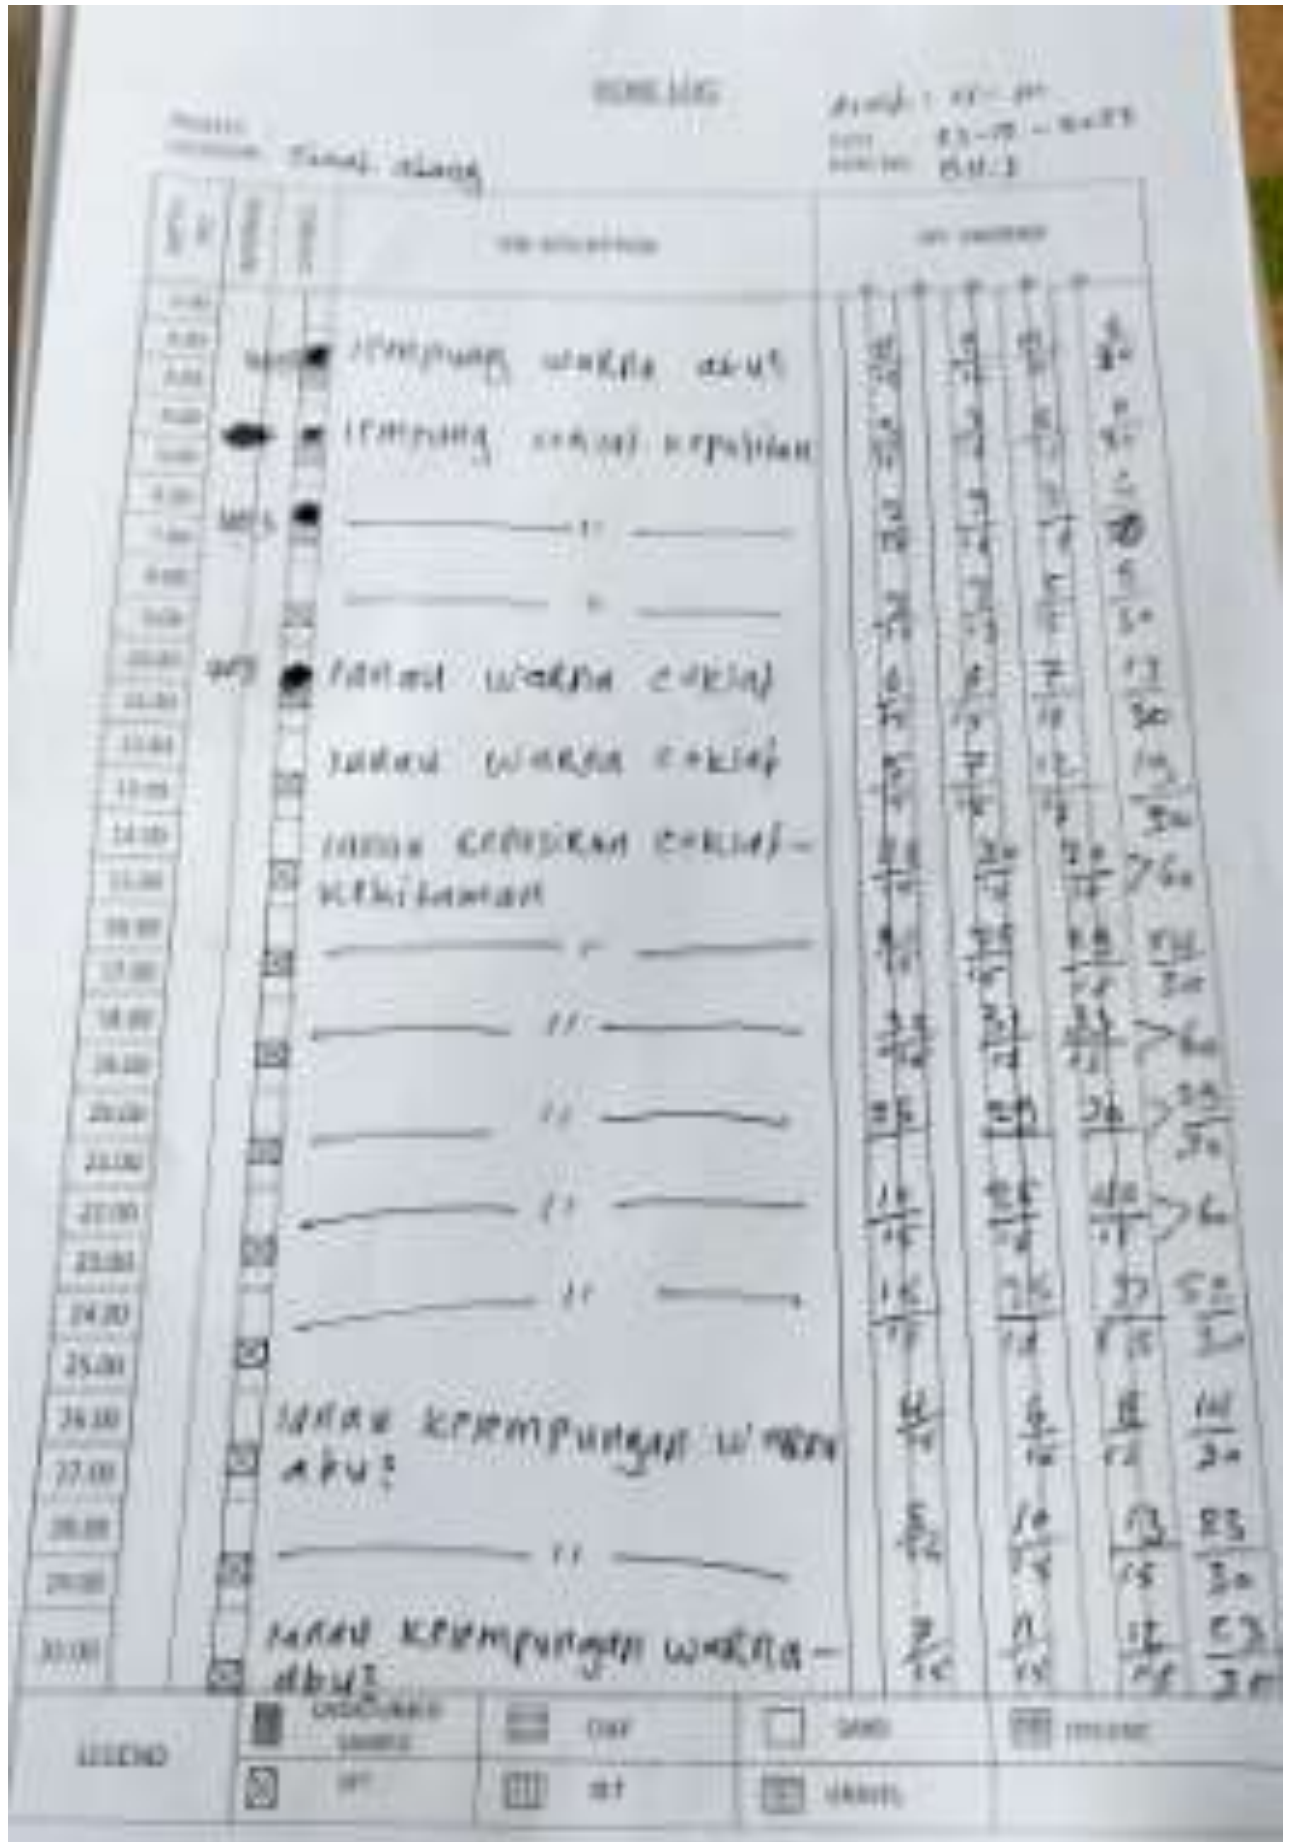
BORELOG

PROJECT: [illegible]
LOCATION: Tanah Abang

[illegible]
DATE: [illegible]
BORING NO: BH-1

| DEPTH (M) | SAMPLE | LEGEND | SOIL DESCRIPTION | SPT VALUE |
|---|---|---|---|---|
| 1.00 | | | | |
| 2.00 | | | | |
| 3.00 | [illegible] | | Lempung warna abu2 | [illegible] |
| 4.00 | | | | |
| 5.00 | | | Lempung coklat kepsihan | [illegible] |
| 6.00 | | | | |
| 7.00 | UDS | | — " — | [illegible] |
| 8.00 | | | | |
| 9.00 | | | — " — | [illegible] |
| 10.00 | UDS | | Lanau warna coklat | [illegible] |
| 11.00 | | | | |
| 12.00 | | | Lanau warna coklat | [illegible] |
| 13.00 | | | | |
| 14.00 | | | Lanau kepasiran coklat-kehitaman | >60 |
| 15.00 | | | | |
| 16.00 | | | — " — | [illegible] |
| 17.00 | | | | |
| 18.00 | | | — " — | >60 |
| 19.00 | | | | |
| 20.00 | | | — " — | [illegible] |
| 21.00 | | | | |
| 22.00 | | | — " — | >60 |
| 23.00 | | | | |
| 24.00 | | | — " — | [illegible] |
| 25.00 | | | | |
| 26.00 | | | Lanau kelempungan warna abu2 | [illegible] |
| 27.00 | | | | |
| 28.00 | | | — " — | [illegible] |
| 29.00 | | | | |
| 30.00 | | | Lanau kelempungan warna-abu2 | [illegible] |

LEGEND: UNDISTURBED SAMPLE, CLAY, SAND, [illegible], SPT, SILT, GRAVEL